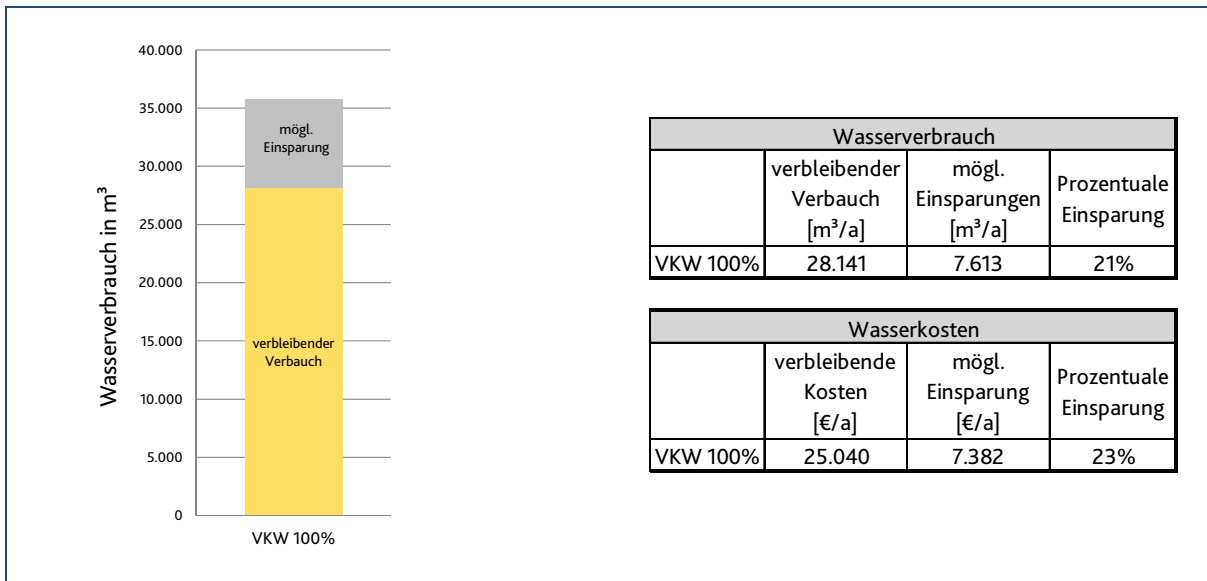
40.000
35.000
30.000
25.000
20.000
15.000
10.000
5.000
0

Wasserverbrauch in m³

mögl. Einsparung

verbleibender Verbauch

VKW 100%

| Wasserverbrauch | | | |
|---|---|---|---|
| | verbleibender Verbauch [m³/a] | mögl. Einsparungen [m³/a] | Prozentuale Einsparung |
| VKW 100% | 28.141 | 7.613 | 21% |

| Wasserkosten | | | |
|---|---|---|---|
| | verbleibende Kosten [€/a] | mögl. Einsparung [€/a] | Prozentuale Einsparung |
| VKW 100% | 25.040 | 7.382 | 23% |